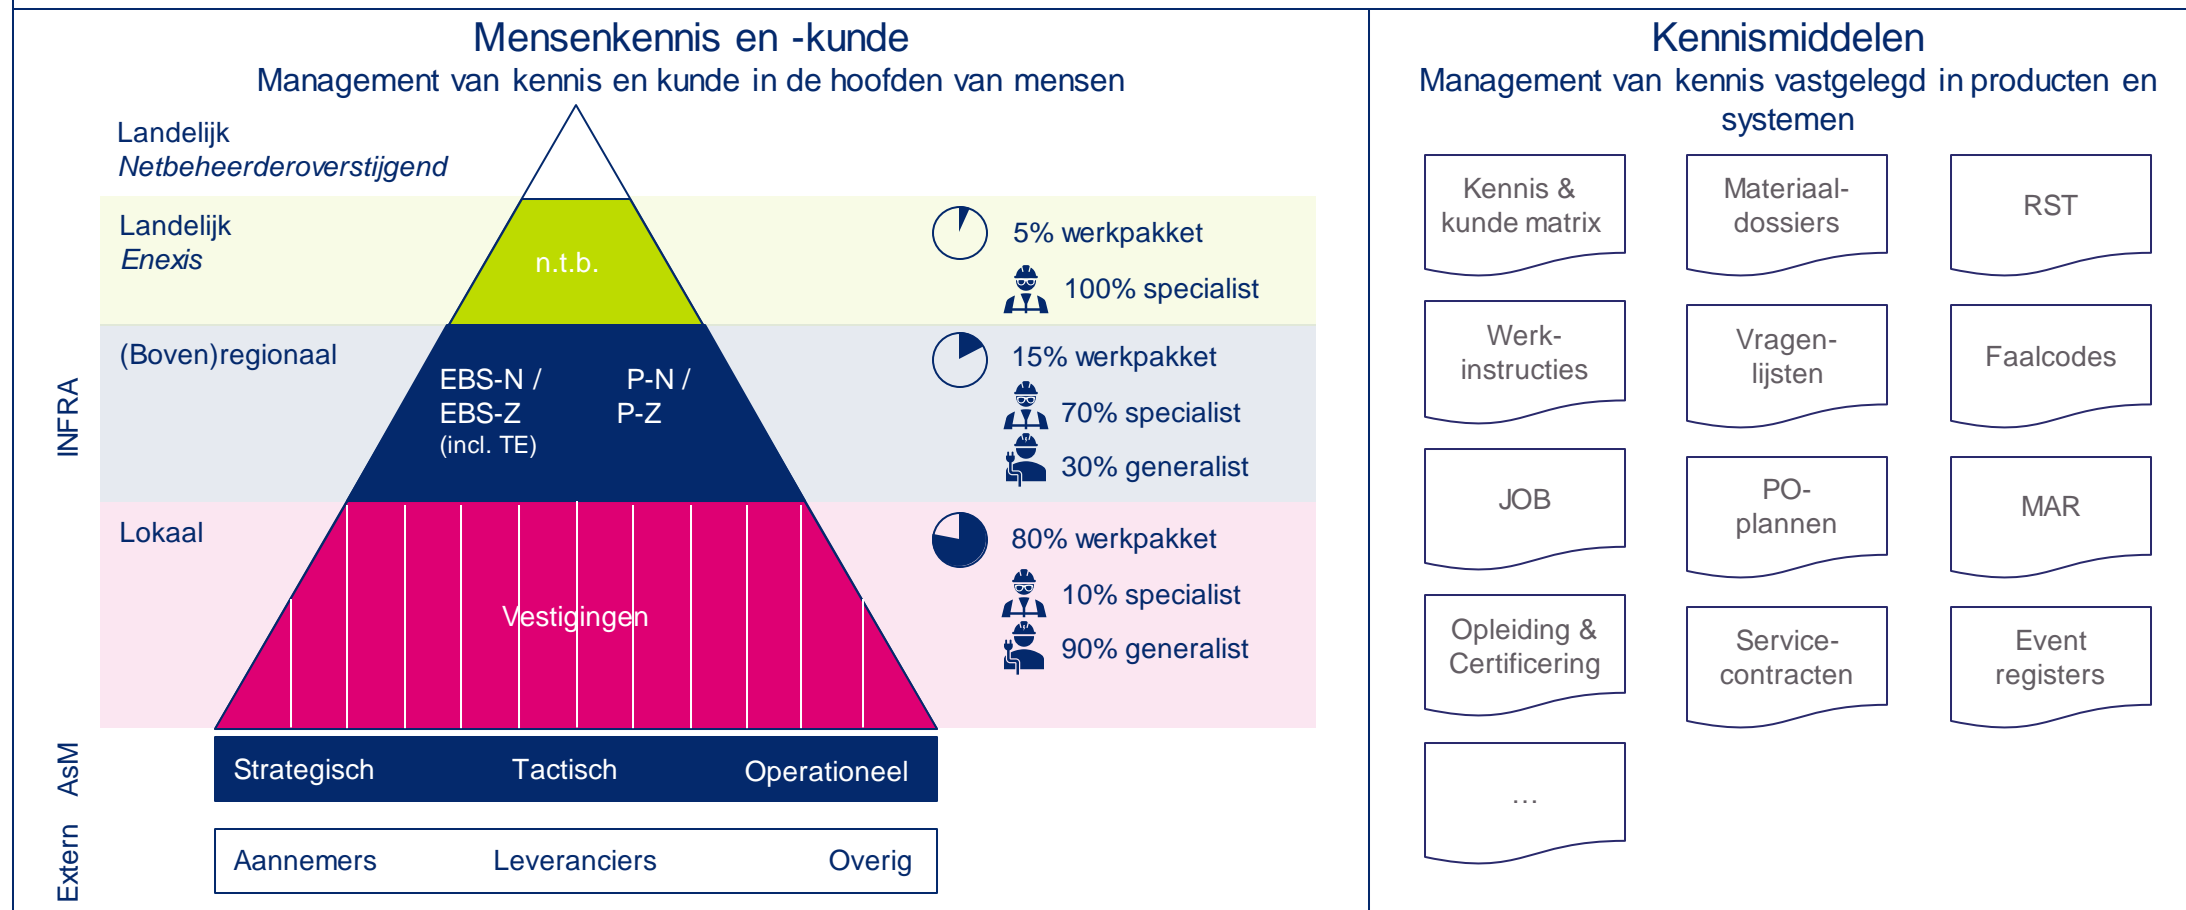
Mensenkennis en -kunde
Management van kennis en kunde in de hoofden van mensen

Landelijk
*Netbeheerderoverstijgend*

Landelijk
*Enexis*

n.t.b.

5% werkpakket
100% specialist

(Boven)regionaal

EBS-N / EBS-Z (incl. TE)
P-N / P-Z

15% werkpakket
70% specialist
30% generalist

INFRA

Lokaal

Vestigingen

80% werkpakket
10% specialist
90% generalist

AsM
Strategisch Tactisch Operationeel

Extern
Aannemers Leveranciers Overig

Kennismiddelen
Management van kennis vastgelegd in producten en systemen

Kennis & kunde matrix
Materiaaldossiers
RST
Werkinstructies
Vragenlijsten
Faalcodes
JOB
PO-plannen
MAR
Opleiding & Certificering
Servicecontracten
Event registers
…